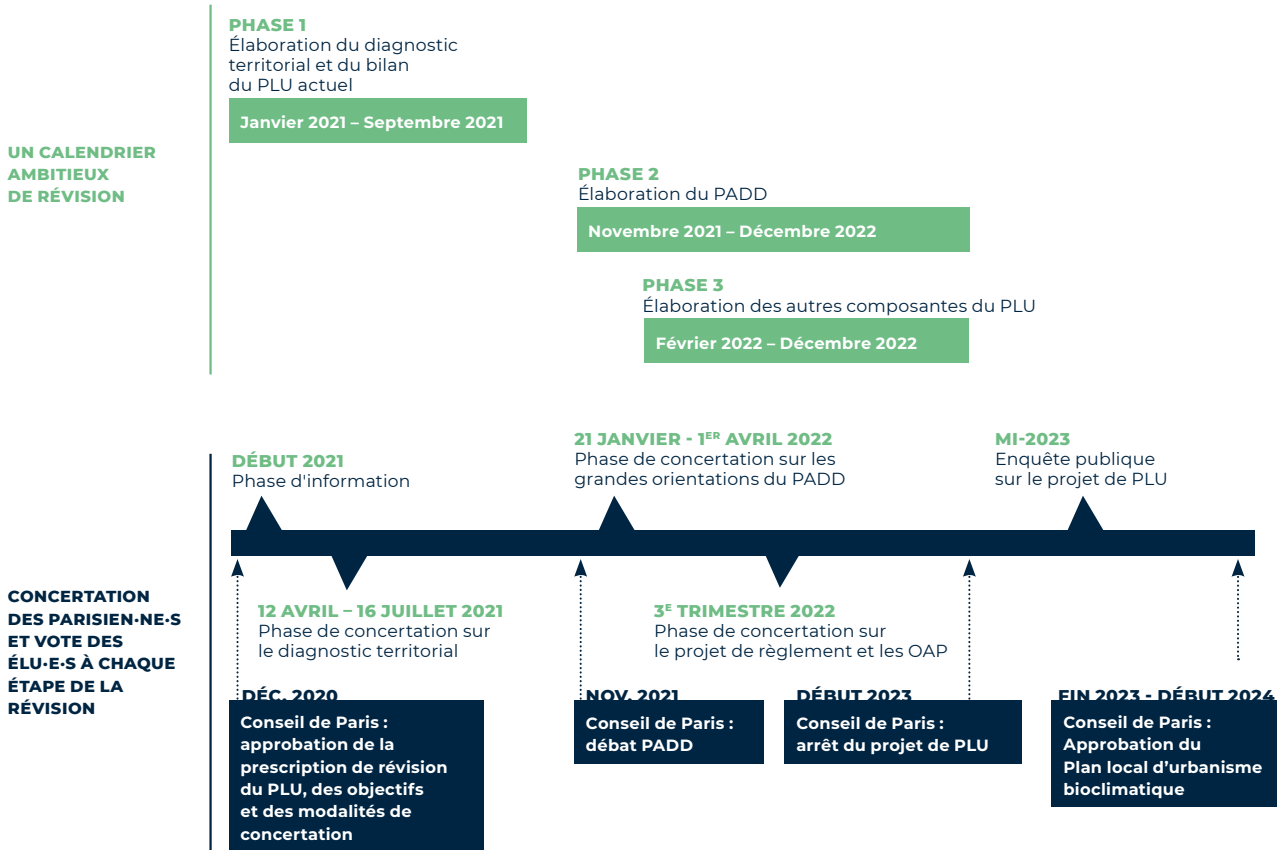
UN CALENDRIER AMBITIEUX DE RÉVISION

PHASE 1
Élaboration du diagnostic territorial et du bilan du PLU actuel
Janvier 2021 – Septembre 2021

PHASE 2
Élaboration du PADD
Novembre 2021 – Décembre 2022

PHASE 3
Élaboration des autres composantes du PLU
Février 2022 – Décembre 2022

CONCERTATION DES PARISIEN·NE·S ET VOTE DES ÉLU·E·S À CHAQUE ÉTAPE DE LA RÉVISION

DÉBUT 2021
Phase d'information

21 JANVIER - 1$^{ER}$ AVRIL 2022
Phase de concertation sur les grandes orientations du PADD

MI-2023
Enquête publique sur le projet de PLU

12 AVRIL – 16 JUILLET 2021
Phase de concertation sur le diagnostic territorial

3$^{E}$ TRIMESTRE 2022
Phase de concertation sur le projet de règlement et les OAP

DÉC. 2020
Conseil de Paris : approbation de la prescription de révision du PLU, des objectifs et des modalités de concertation

NOV. 2021
Conseil de Paris : débat PADD

DÉBUT 2023
Conseil de Paris : arrêt du projet de PLU

FIN 2023 - DÉBUT 2024
Conseil de Paris : Approbation du Plan local d'urbanisme bioclimatique